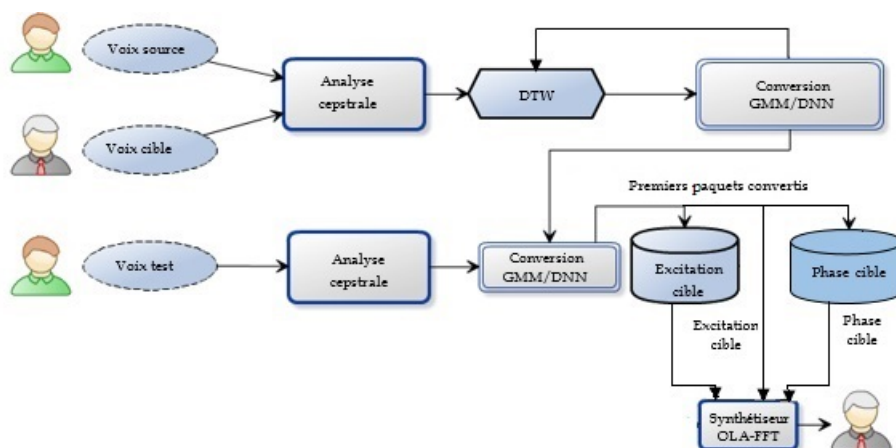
Voix source

Voix cible

Analyse cepstrale

DTW

Conversion GMM/DNN

Premiers paquets convertis

Voix test

Analyse cepstrale

Conversion GMM/DNN

Excitation cible

Phase cible

Excitation cible

Phase cible

Synthétiseur OLA-FFT